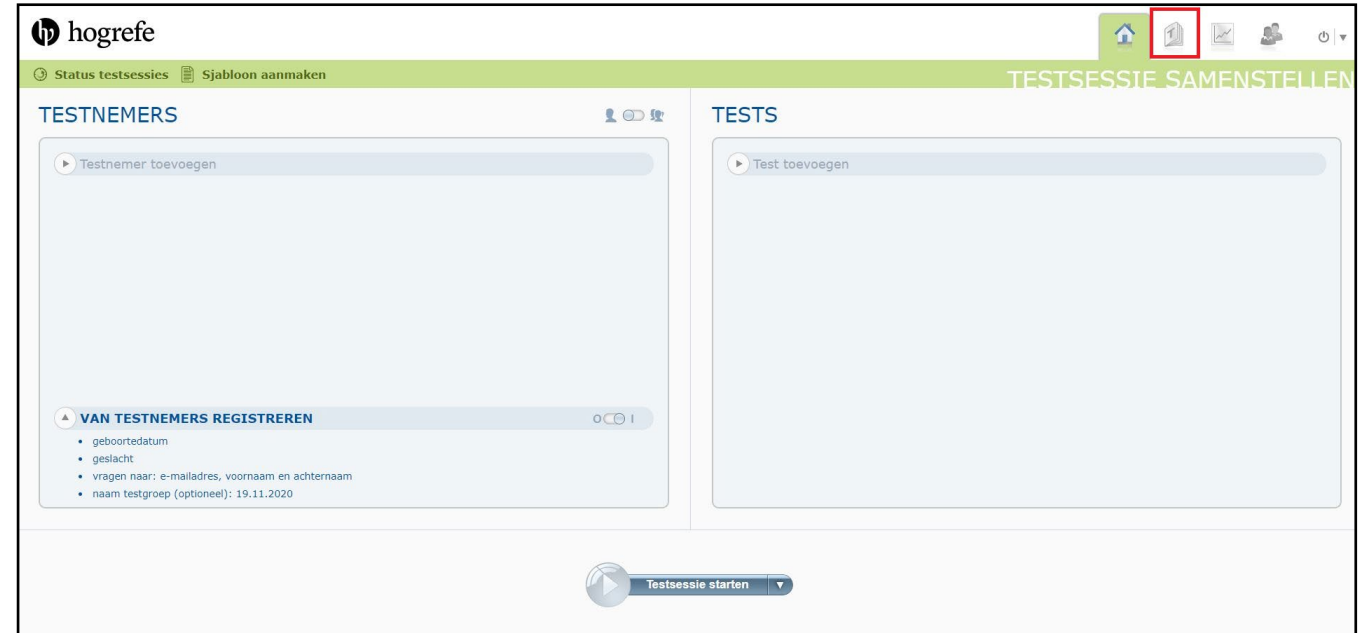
hogrefe

Status testsessies Sjabloon aanmaken

TESTSESSIE SAMENSTELLEN

TESTNEMERS

Testnemer toevoegen

VAN TESTNEMERS REGISTREREN

O I

- geboortedatum
- geslacht
- vragen naar: e-mailadres, voornaam en achternaam
- naam testgroep (optioneel): 19.11.2020

TESTS

Test toevoegen

Testsessie starten